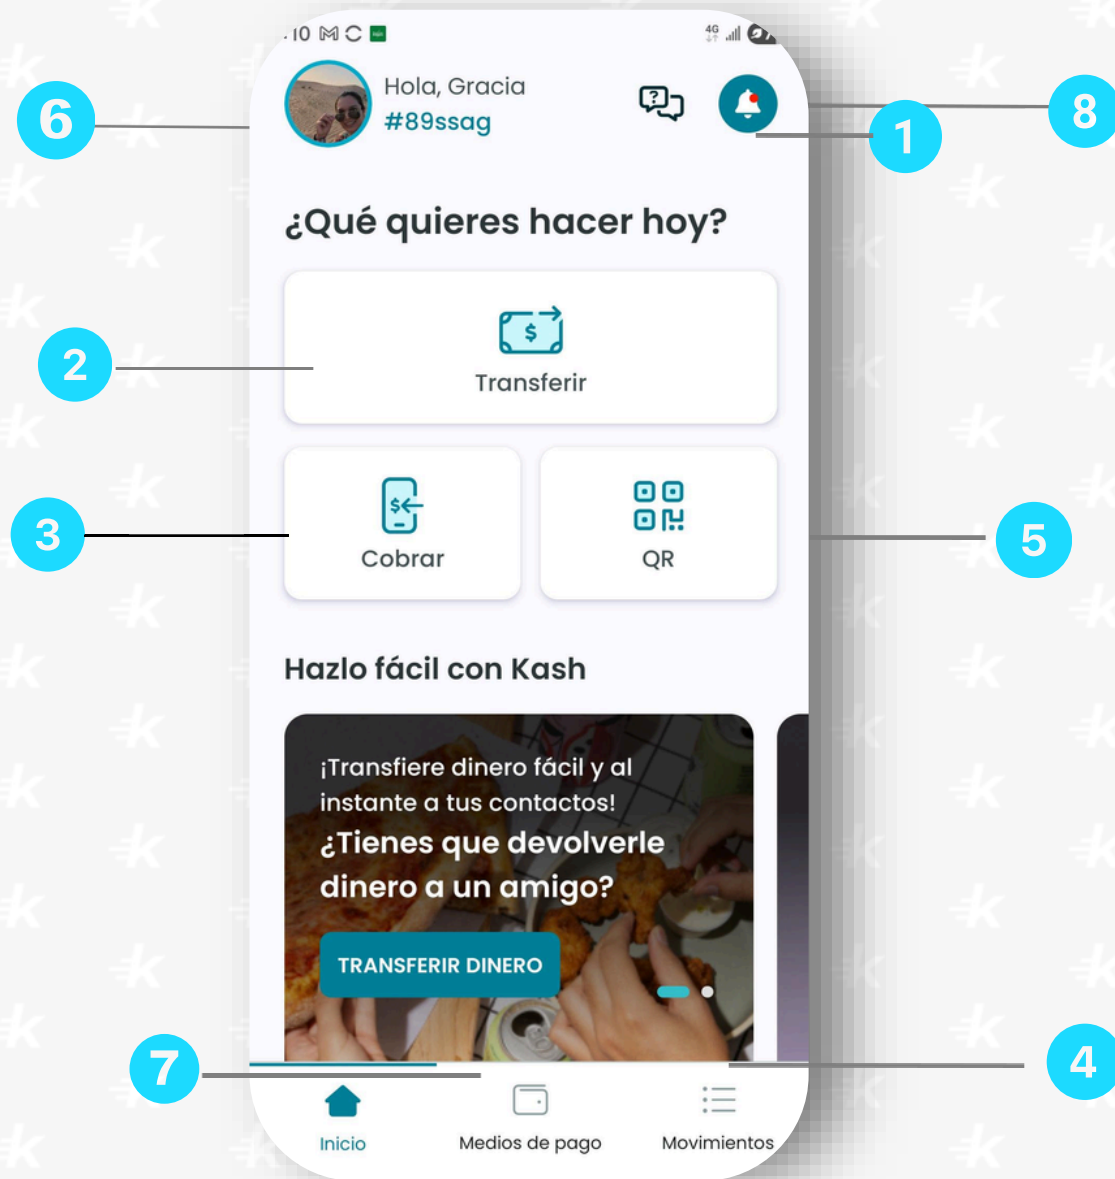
10

6

Hola, Gracia
#89ssag

8

1

¿Qué quieres hacer hoy?

2

Transferir

3

Cobrar

QR

5

Hazlo fácil con Kash

¡Transfiere dinero fácil y al instante a tus contactos!
¿Tienes que devolverle dinero a un amigo?

TRANSFERIR DINERO

7

4

Inicio

Medios de pago

Movimientos